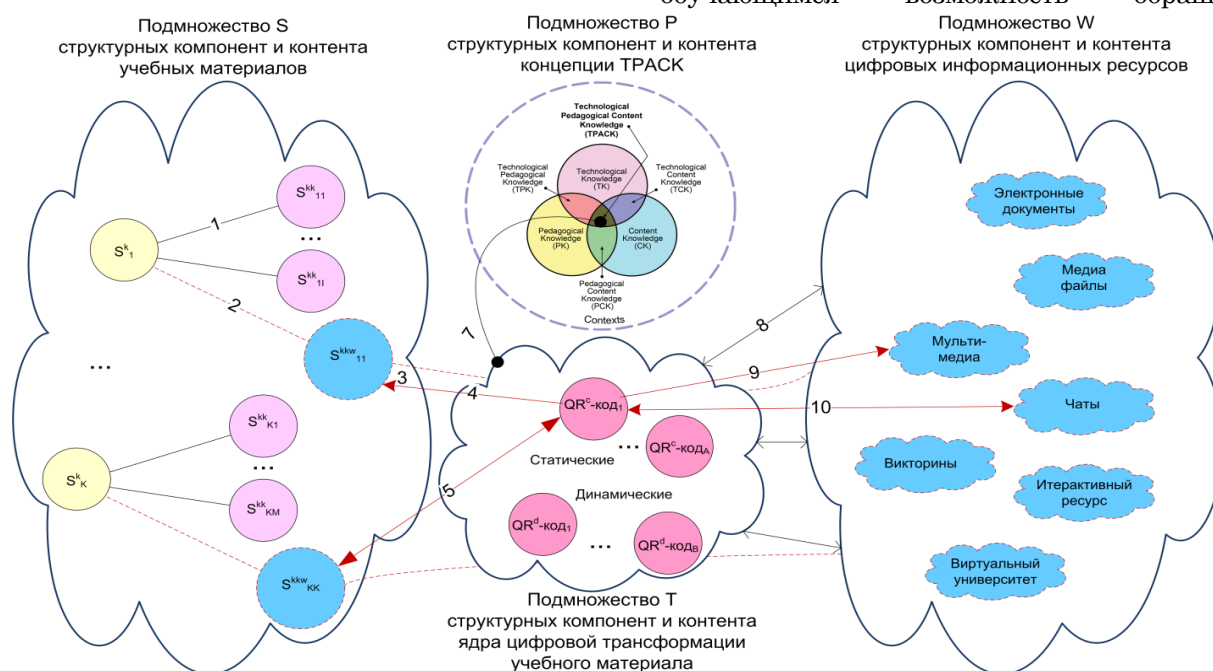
обучающимся возможность обращ

Подмножество S структурных компонент и контента учебных материалов

Подмножество P структурных компонент и контента концепции TPACK

Подмножество W структурных компонент и контента цифровых информационных ресурсов

Technological Pedagogical Content Knowledge (TPACK)

Technological Pedagogical Knowledge (TPK)

Technological Knowledge (TK)

Technological Content Knowledge (TCK)

Pedagogical Knowledge (PK)

Content Knowledge (CK)

Pedagogical Content Knowledge (PCK)

Contexts

$S^k_1$

$S^{kk}_{11}$

...

$S^{kk}_{1l}$

$S^{kkw}_{11}$

...

$S^{kk}_{K1}$

...

$S^k_K$

$S^{kk}_{KM}$

$S^{kkw}_{KK}$

1

2

3

4

5

7

8

9

10

$QR^c$-код$_1$

...

$QR^c$-код$_A$

Статические

Динамические

$QR^d$-код$_1$

...

$QR^d$-код$_B$

Электронные документы

Медиа файлы

Мульти-медиа

Чаты

Викторины

Итерактивный ресурс

Виртуальный университет

Подмножество T структурных компонент и контента ядра цифровой трансформации учебного материала